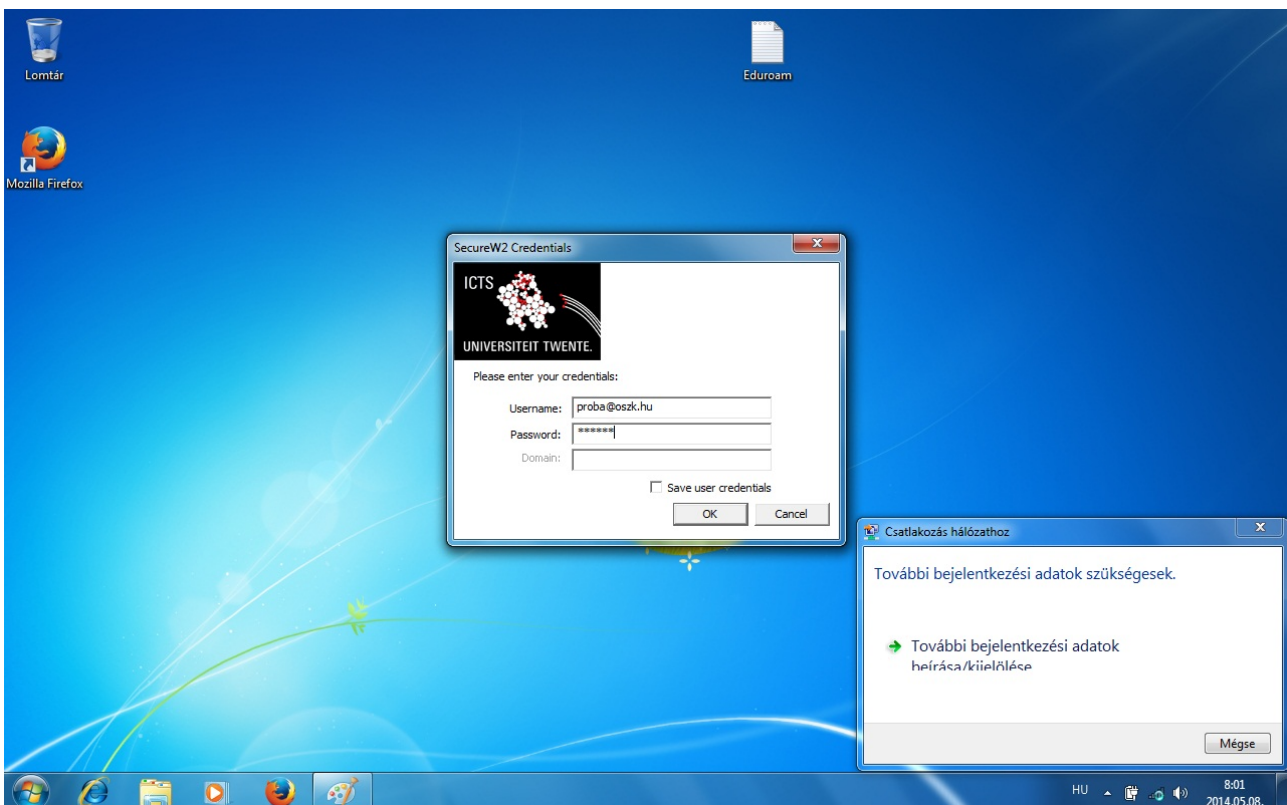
Lomtár

Eduroam

Mozilla Firefox

SecureW2 Credentials

ICTS

UNIVERSITEIT TWENTE.

Please enter your credentials:

Username: proba@oszk.hu
Password: ******
Domain:

Save user credentials

OK Cancel

Csatlakozás hálózathoz

További bejelentkezési adatok szükségesek.

További bejelentkezési adatok beírása/kijelölése

Mégse

HU

8:01
2014.05.08.